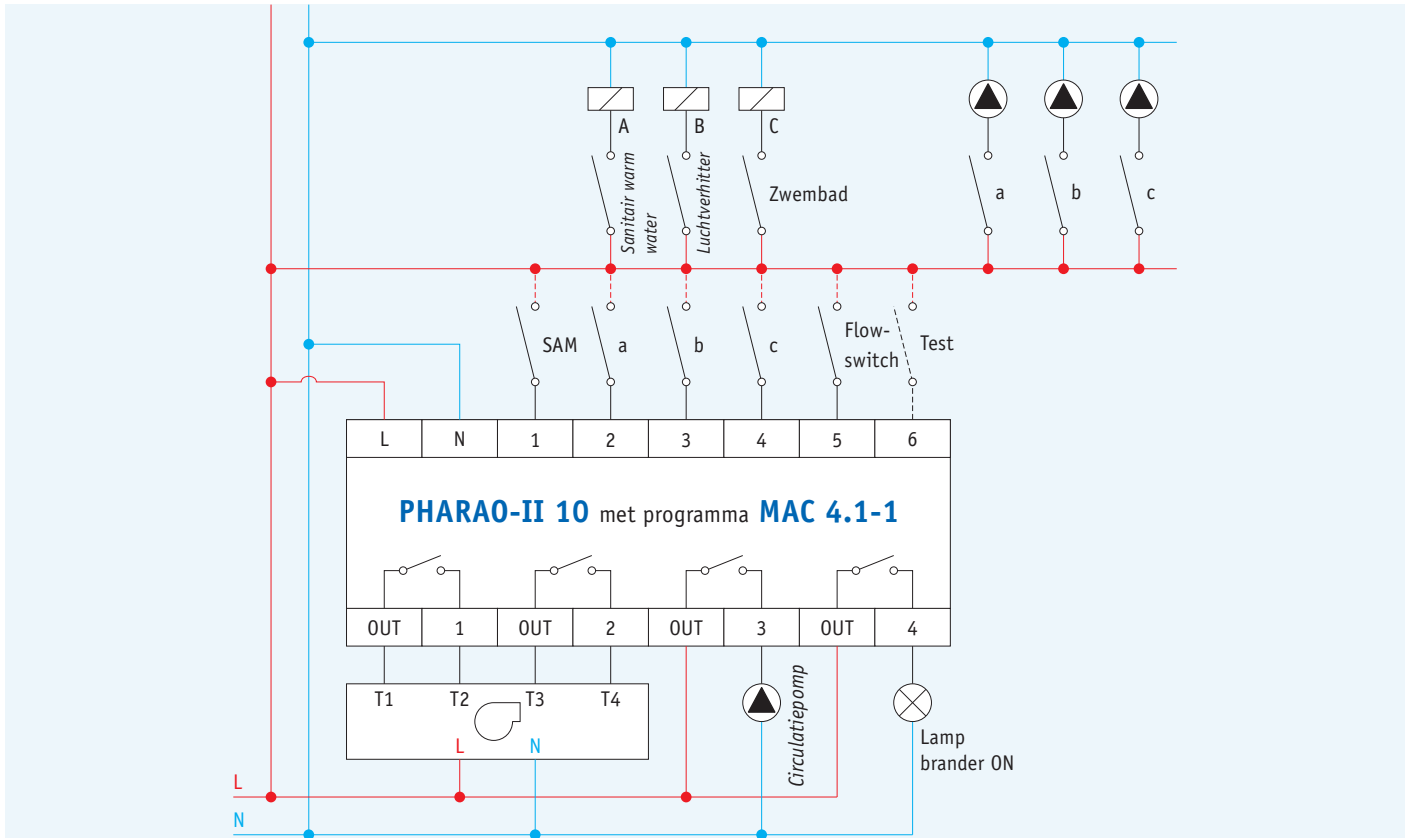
A
B
C

Sanitair warm water
Luchtverhitter
Zwembad

a
b
c

SAM
a
b
c
Flow-switch
Test

| L | N | 1 | 2 | 3 | 4 | 5 | 6 |
|---|---|---|---|---|---|---|---|

**PHARAO-II 10** met programma **MAC 4.1-1**

| OUT | 1 | OUT | 2 | OUT | 3 | OUT | 4 |
|---|---|---|---|---|---|---|---|

T1
T2
T3
T4
L
N

Circulatiepomp

Lamp brander ON

L
N